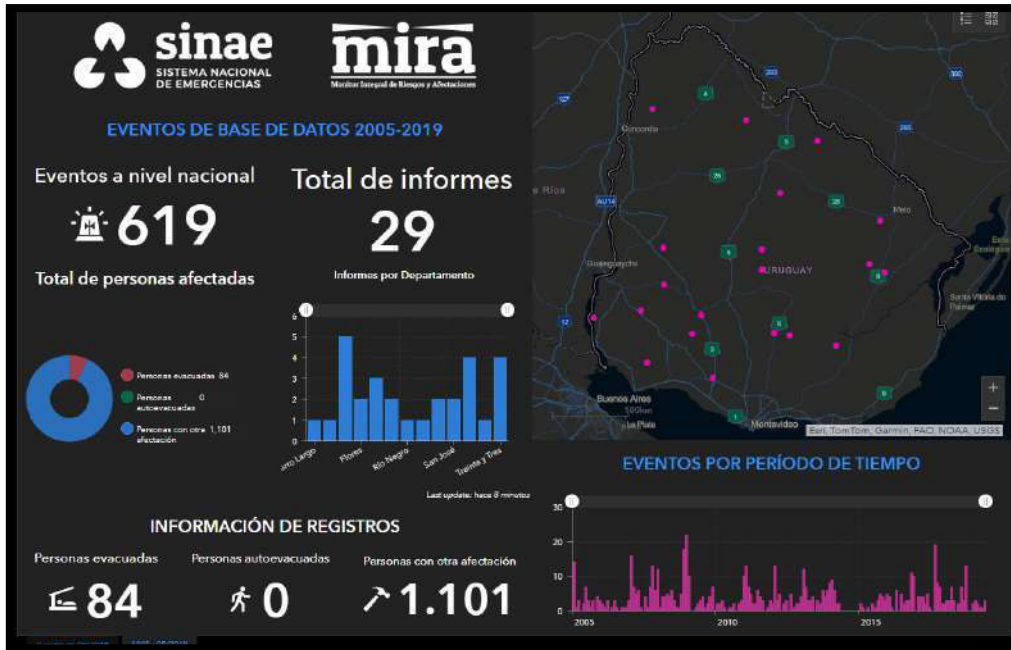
sinae
SISTEMA NACIONAL DE EMERGENCIAS

mira
Monitor Integral de Riesgos y Afectaciones

EVENTOS DE BASE DE DATOS 2005-2019

Eventos a nivel nacional
619

Total de informes
29

Total de personas afectadas

Informes por Departamento

6
5
4
3
2
1
0

erro Largo
Flores
Río Negro
San José
Treinta y Tres

Personas evacuadas 84
Personas autoevacuadas 0
Personas con otra afectación 1.101

Last update: hace 8 minutos

INFORMACIÓN DE REGISTROS

Personas evacuadas
84

Personas autoevacuadas
0

Personas con otra afectación
1.101

Concordia
e Ríos
Gualeguaychú
URUGUAY
Buenos Aires
La Plata
Montevideo
Melo
Santa Vitória do Palmar
Esri, TomTom, Garmin, FAO, NOAA, USGS

EVENTOS POR PERÍODO DE TIEMPO

30
20
10
0
2005
2010
2015